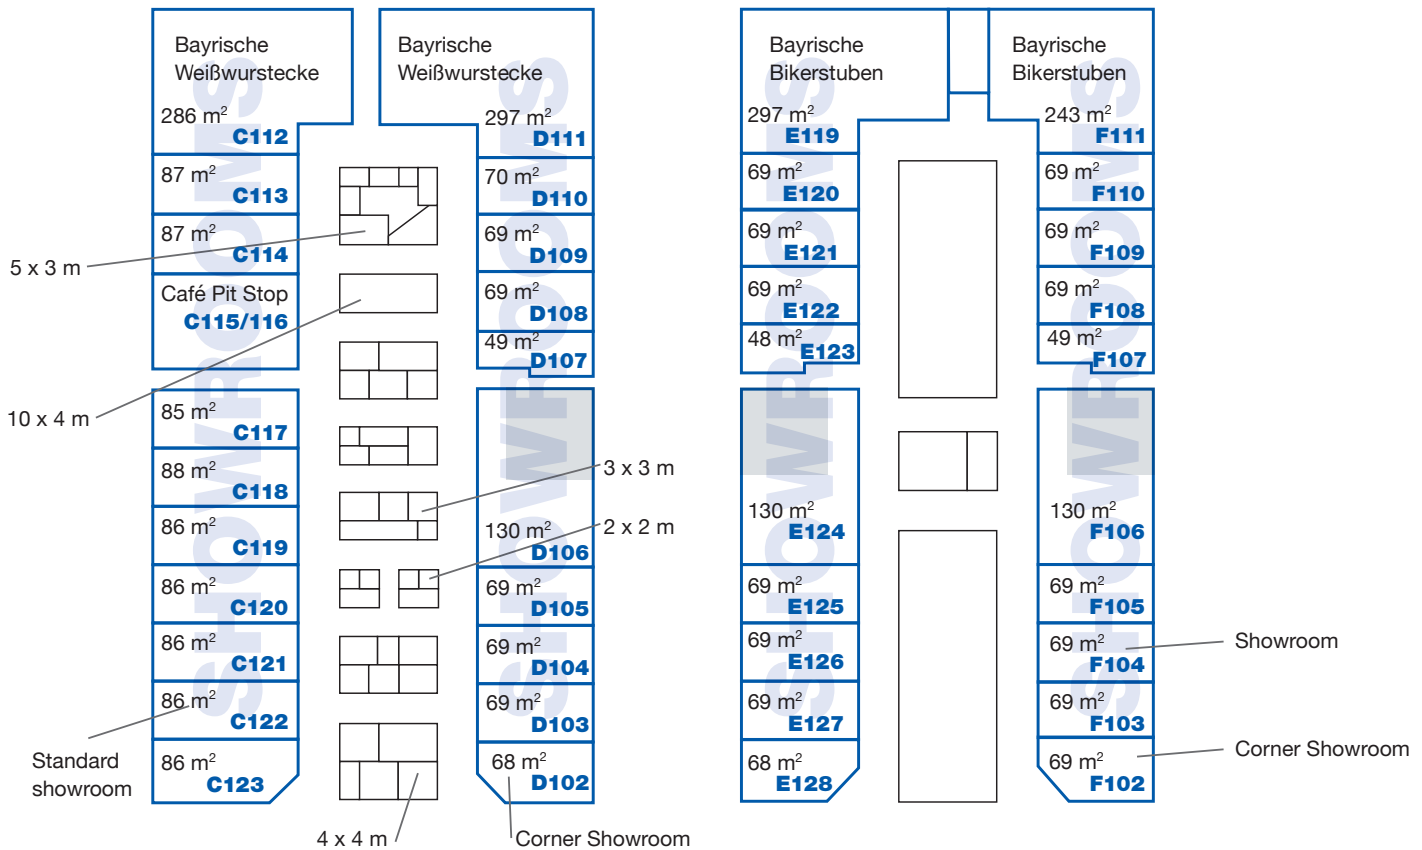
Bayrische Weißwurstecke
286 $m^2$
C112

Bayrische Weißwurstecke
297 $m^2$
D111

Bayrische Bikerstuben
297 $m^2$
E119

Bayrische Bikerstuben
243 $m^2$
F111

87 $m^2$
C113

87 $m^2$
C114

Café Pit Stop
C115/116

85 $m^2$
C117

88 $m^2$
C118

86 $m^2$
C119

86 $m^2$
C120

86 $m^2$
C121

86 $m^2$
C122

86 $m^2$
C123

70 $m^2$
D110

69 $m^2$
D109

69 $m^2$
D108

49 $m^2$
D107

130 $m^2$
D106

69 $m^2$
D105

69 $m^2$
D104

69 $m^2$
D103

68 $m^2$
D102

69 $m^2$
E120

69 $m^2$
E121

69 $m^2$
E122

48 $m^2$
E123

130 $m^2$
E124

69 $m^2$
E125

69 $m^2$
E126

69 $m^2$
E127

68 $m^2$
E128

69 $m^2$
F110

69 $m^2$
F109

69 $m^2$
F108

49 $m^2$
F107

130 $m^2$
F106

69 $m^2$
F105

69 $m^2$
F104

69 $m^2$
F103

69 $m^2$
F102

5 x 3 m
10 x 4 m
3 x 3 m
2 x 2 m
4 x 4 m
Standard showroom
Corner Showroom
Showroom
Corner Showroom

SHOWROOMS
SHOWROOMS
SHOWROOMS
SHOWROOMS